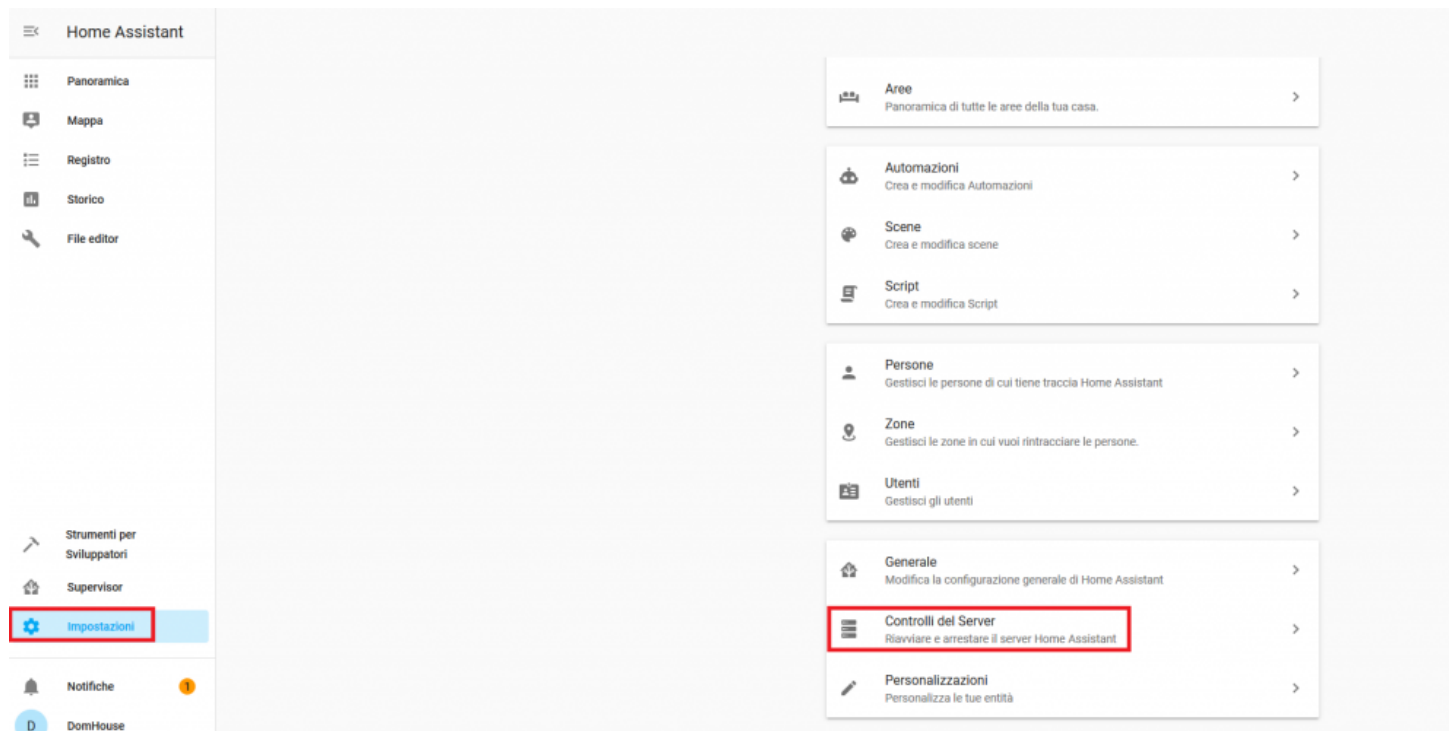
Home Assistant

Panoramica

Mappa

Registro

Storico

File editor

Strumenti per Sviluppatori

Supervisor

Impostazioni

Notifiche 1

D DomHouse

Aree
Panoramica di tutte le aree della tua casa.

Automazioni
Crea e modifica Automazioni

Scene
Crea e modifica scene

Script
Crea e modifica Script

Persone
Gestisci le persone di cui tiene traccia Home Assistant

Zone
Gestisci le zone in cui vuoi rintracciare le persone.

Utenti
Gestisci gli utenti

Generale
Modifica la configurazione generale di Home Assistant

Controlli del Server
Riavviare e arrestare il server Home Assistant

Personalizzazioni
Personalizza le tue entità